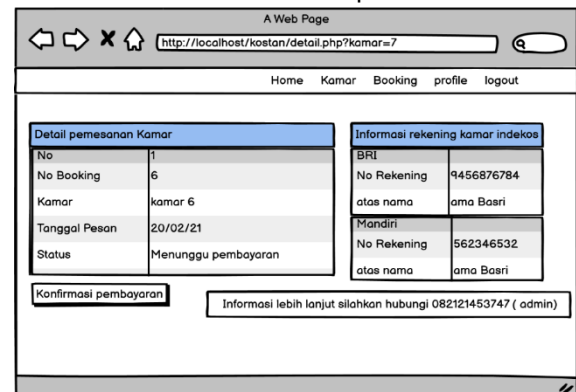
A Web Page

http://localhost/kostan/detail.php?kamar=7

Home Kamar Booking profile logout

Detail pemesanan Kamar

| No | 1 |
|---|---|
| No Booking | 6 |
| Kamar | kamar 6 |
| Tanggal Pesan | 20/02/21 |
| Status | Menunggu pembayaran |

Informasi rekening kamar indekos

| BRI | |
|---|---|
| No Rekening | 9456876784 |
| atas nama | ama Basri |
| Mandiri | |
| No Rekening | 562346532 |
| atas nama | ama Basri |

Konfirmasi pembayaran

Informasi lebih lanjut silahkan hubungi 082121453747 ( admin)